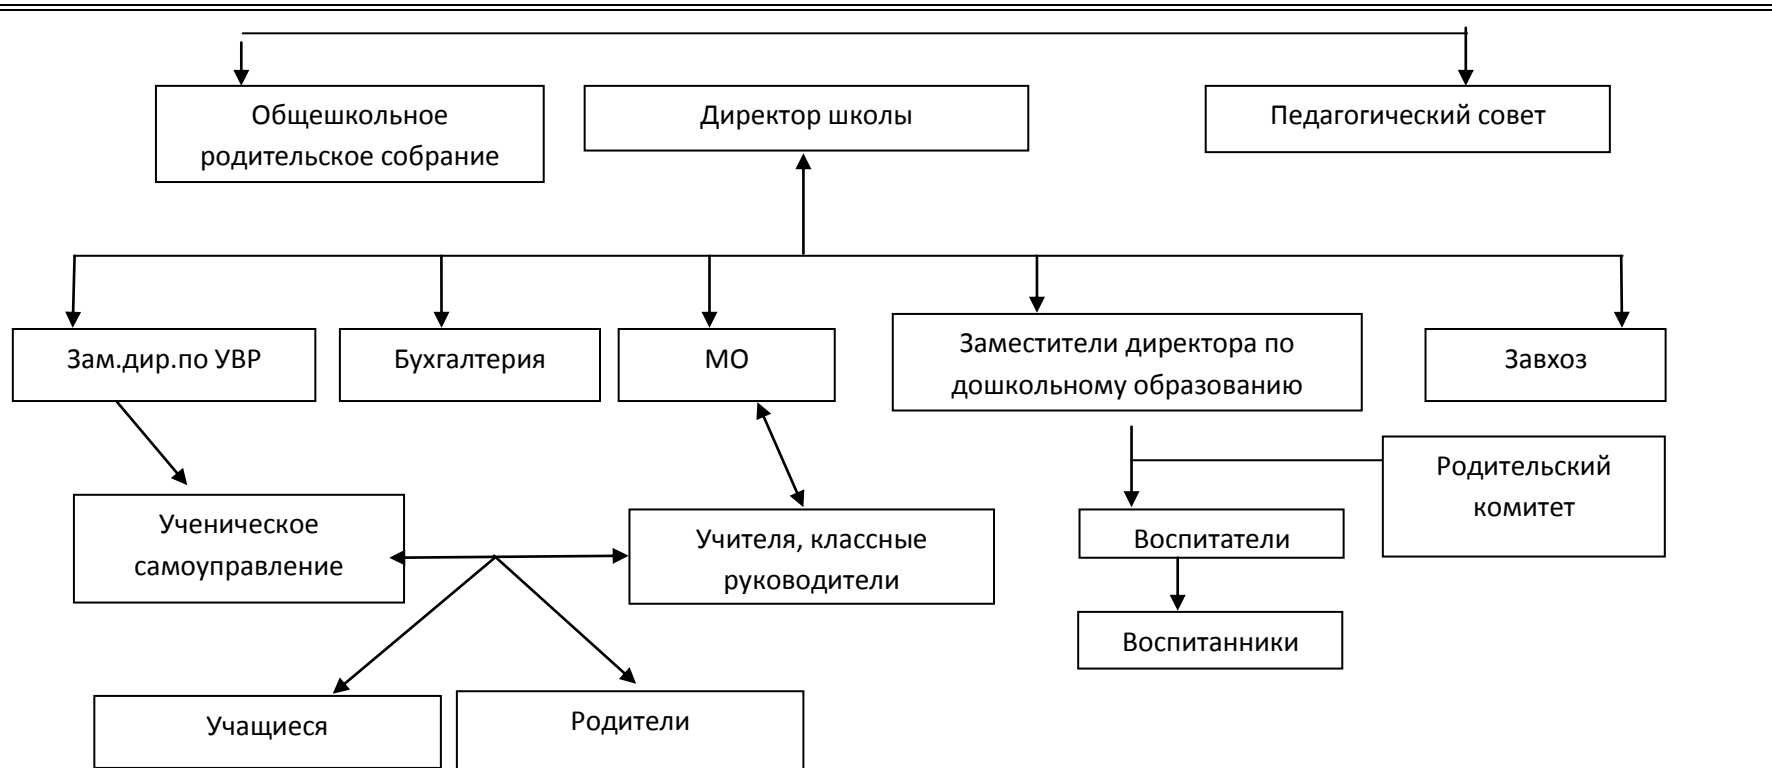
Общешкольное родительское собрание

Директор школы

Педагогический совет

Зам.дир.по УВР

Бухгалтерия

МО

Заместители директора по дошкольному образованию

Завхоз

Родительский комитет

Ученическое самоуправление

Учителя, классные руководители

Воспитатели

Воспитанники

Учащиеся

Родители